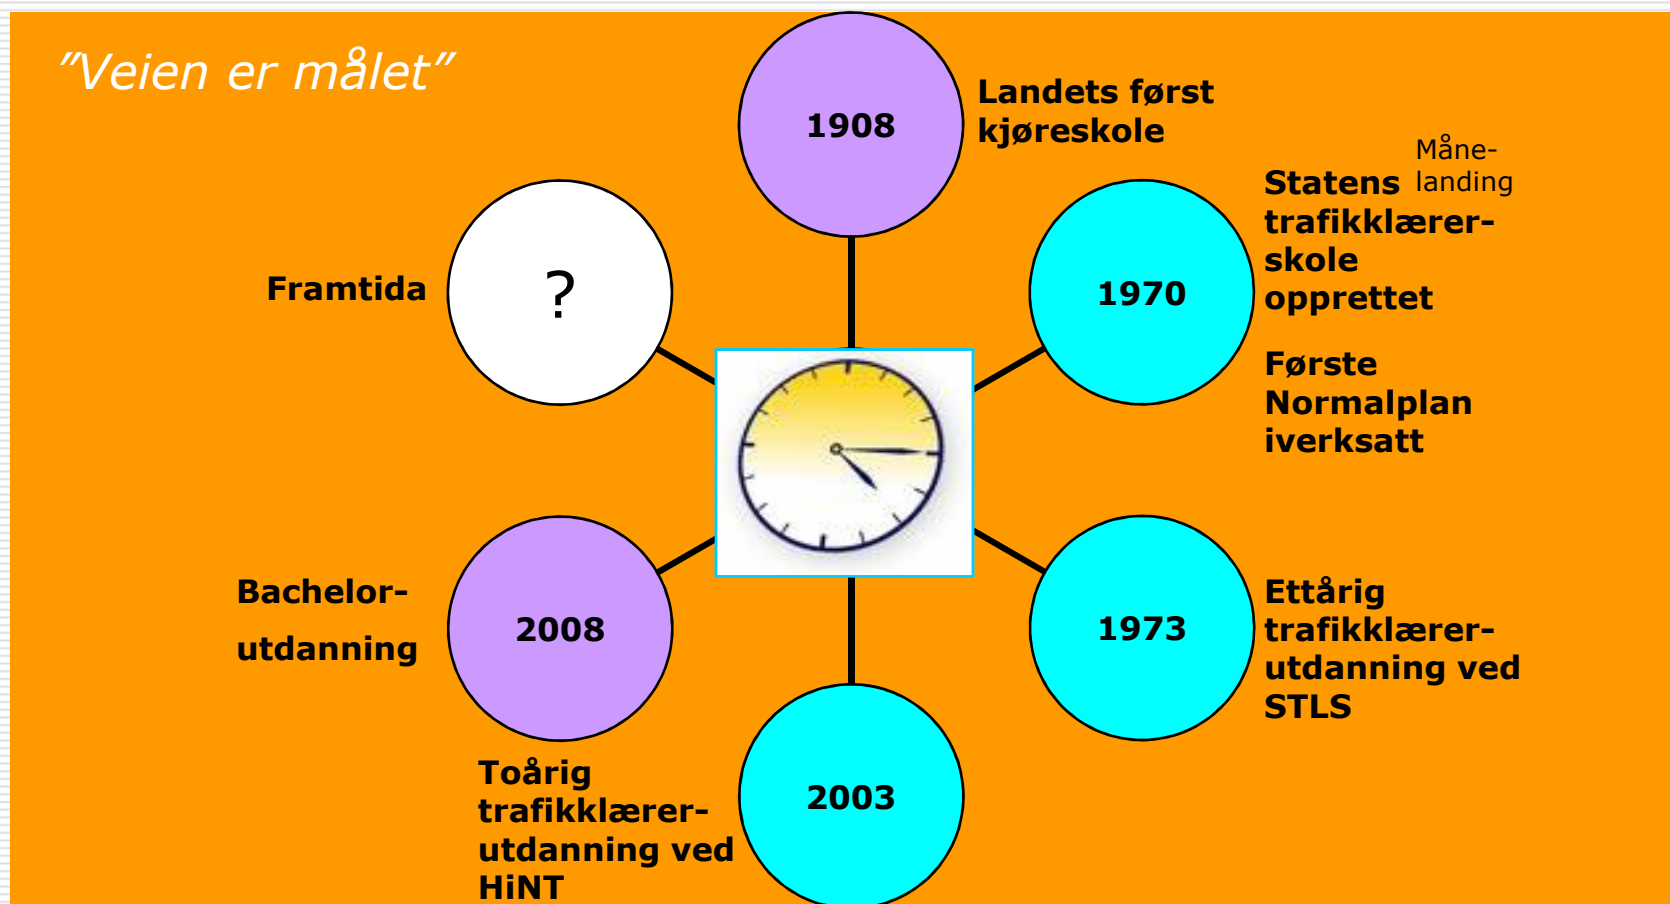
"Veien er målet"

1908

Landets først kjøreskole

Måne-landing

Statens trafikklærer-skole opprettet

1970

Første Normalplan iverksatt

Framtida

?

1973

Ettårig trafikklærer-utdanning ved STLS

Bachelor-utdanning

2008

2003

Toårig trafikklærer-utdanning ved HiNT